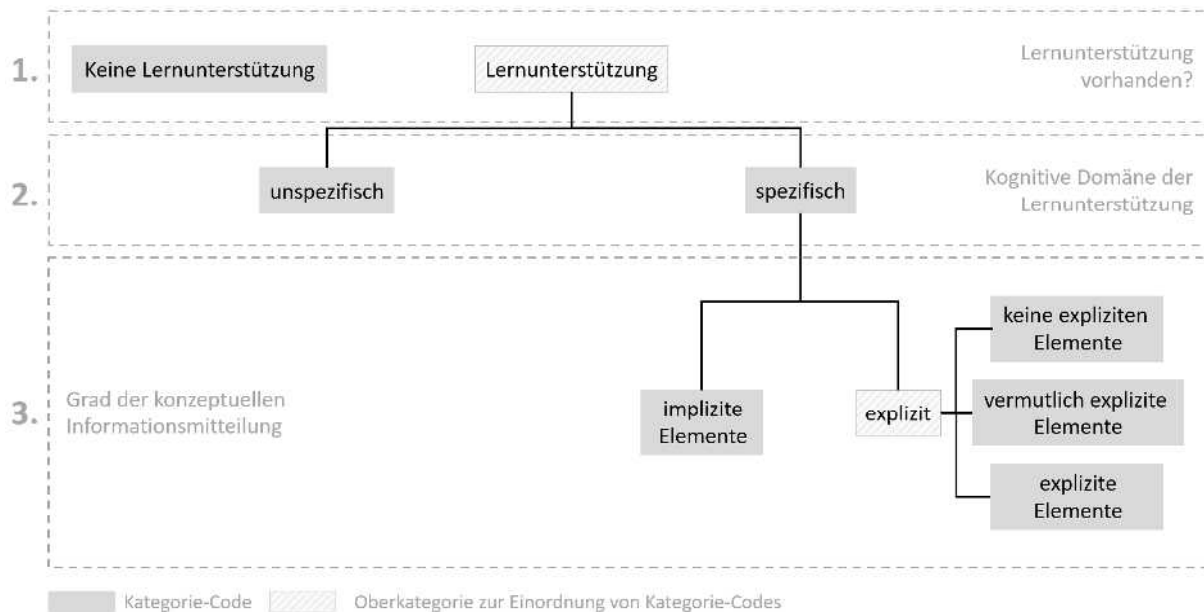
1.

Keine Lernunterstützung

Lernunterstützung

Lernunterstützung vorhanden?

2.

unspezifisch

spezifisch

Kognitive Domäne der Lernunterstützung

3.

Grad der konzeptuellen Informationsmitteilung

implizite Elemente

explizit

keine expliziten Elemente

vermutlich explizite Elemente

explizite Elemente

Kategorie-Code

Oberkategorie zur Einordnung von Kategorie-Codes